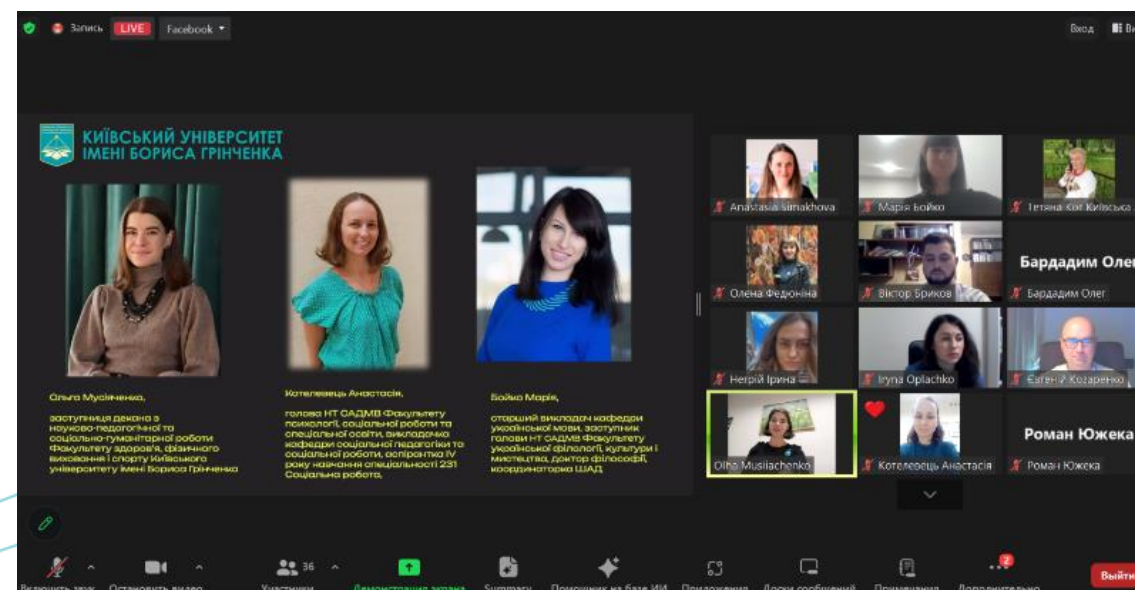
Запись LIVE Facebook

Вход

КИЇВСЬКИЙ УНІВЕРСИТЕТ ІМЕНІ БОРИСА ГРІНЧЕНКА

Ольга Мусієнко,

заступниця декана з науково-педагогічної та соціально-гуманітарної роботи Факультету здоров'я, фізичного виховання і спорту Київського університету імені Бориса Грінченка

Котелевець Анастасія,

голова НТ САДМВ Факультету психології, соціальної роботи та спеціальної освіти, викладачка кафедри соціальної педагогіки та соціальної роботи, аспірантка IV року навчання спеціальності 231 Соціальна робота,

Бойко Марія,

старший викладач кафедри української мови, заступник голови НТ САДМВ Факультету української філології, культури і мистецтва, доктор філософії, координаторка ШАД

Anastasia Simakhova

Марія Бойко

Тетяна Кот Київська

Олена Федюніна

Віктор Бриков

Бардадим Олег

Бардадим Олег

Негрій Ірина

Iryna Oplachko

Євген Р Козаренко

Olha Musiiachenko

Котелевець Анастасія

Роман Южека

Роман Южека

Включить звук Остановить видео Участники 36 Демонстрация экрана Summary Помощник на базе ИИ Приложения Доски сообщений Примечания Дополнительно 2 Выйти